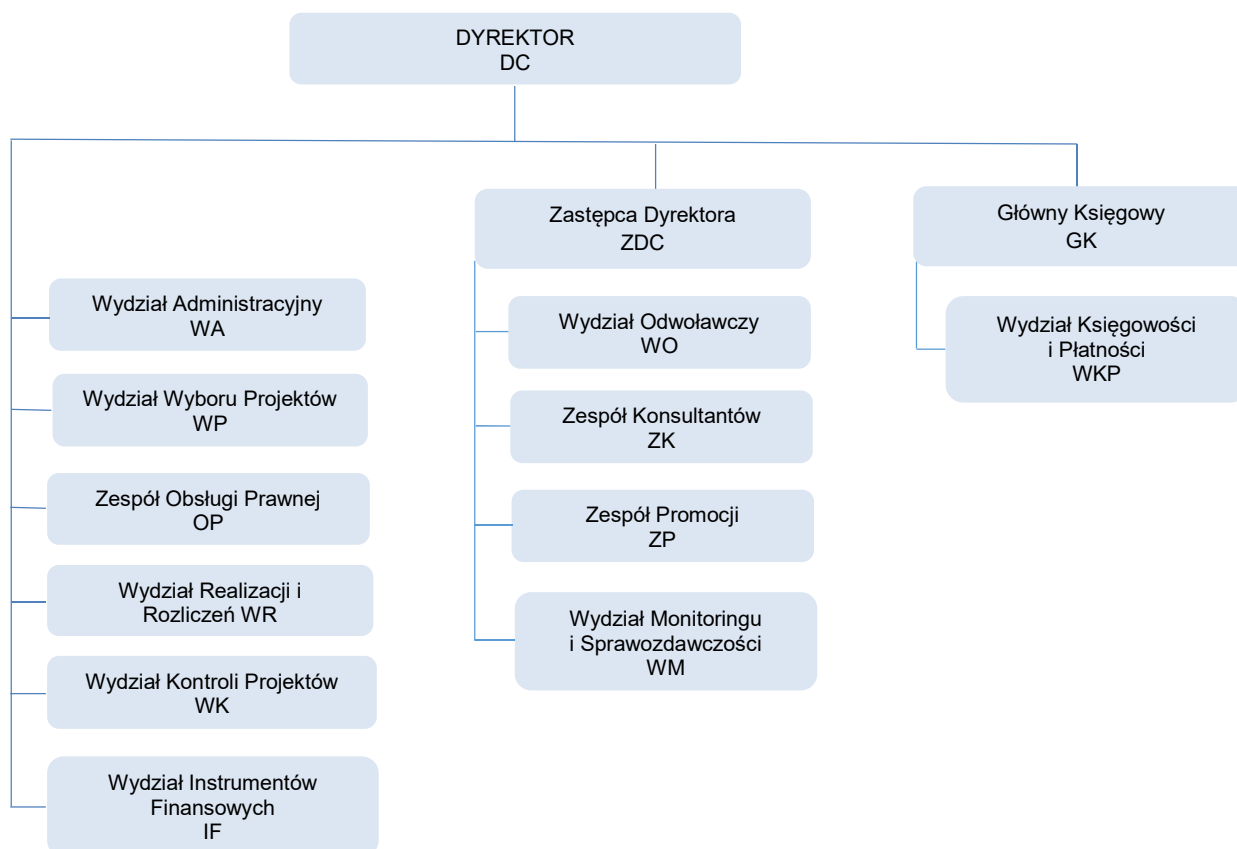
DYREKTOR
DC

Wydział Administracyjny
WA

Wydział Wyboru Projektów
WP

Zespół Obsługi Prawnej
OP

Wydział Realizacji i Rozliczeń WR

Wydział Kontroli Projektów
WK

Wydział Instrumentów Finansowych
IF

Zastępca Dyrektora
ZDC

Wydział Odwoławczy
WO

Zespół Konsultantów
ZK

Zespół Promocji
ZP

Wydział Monitoringu i Sprawozdawczości
WM

Główny Księgowy
GK

Wydział Księgowości i Płatności
WKP